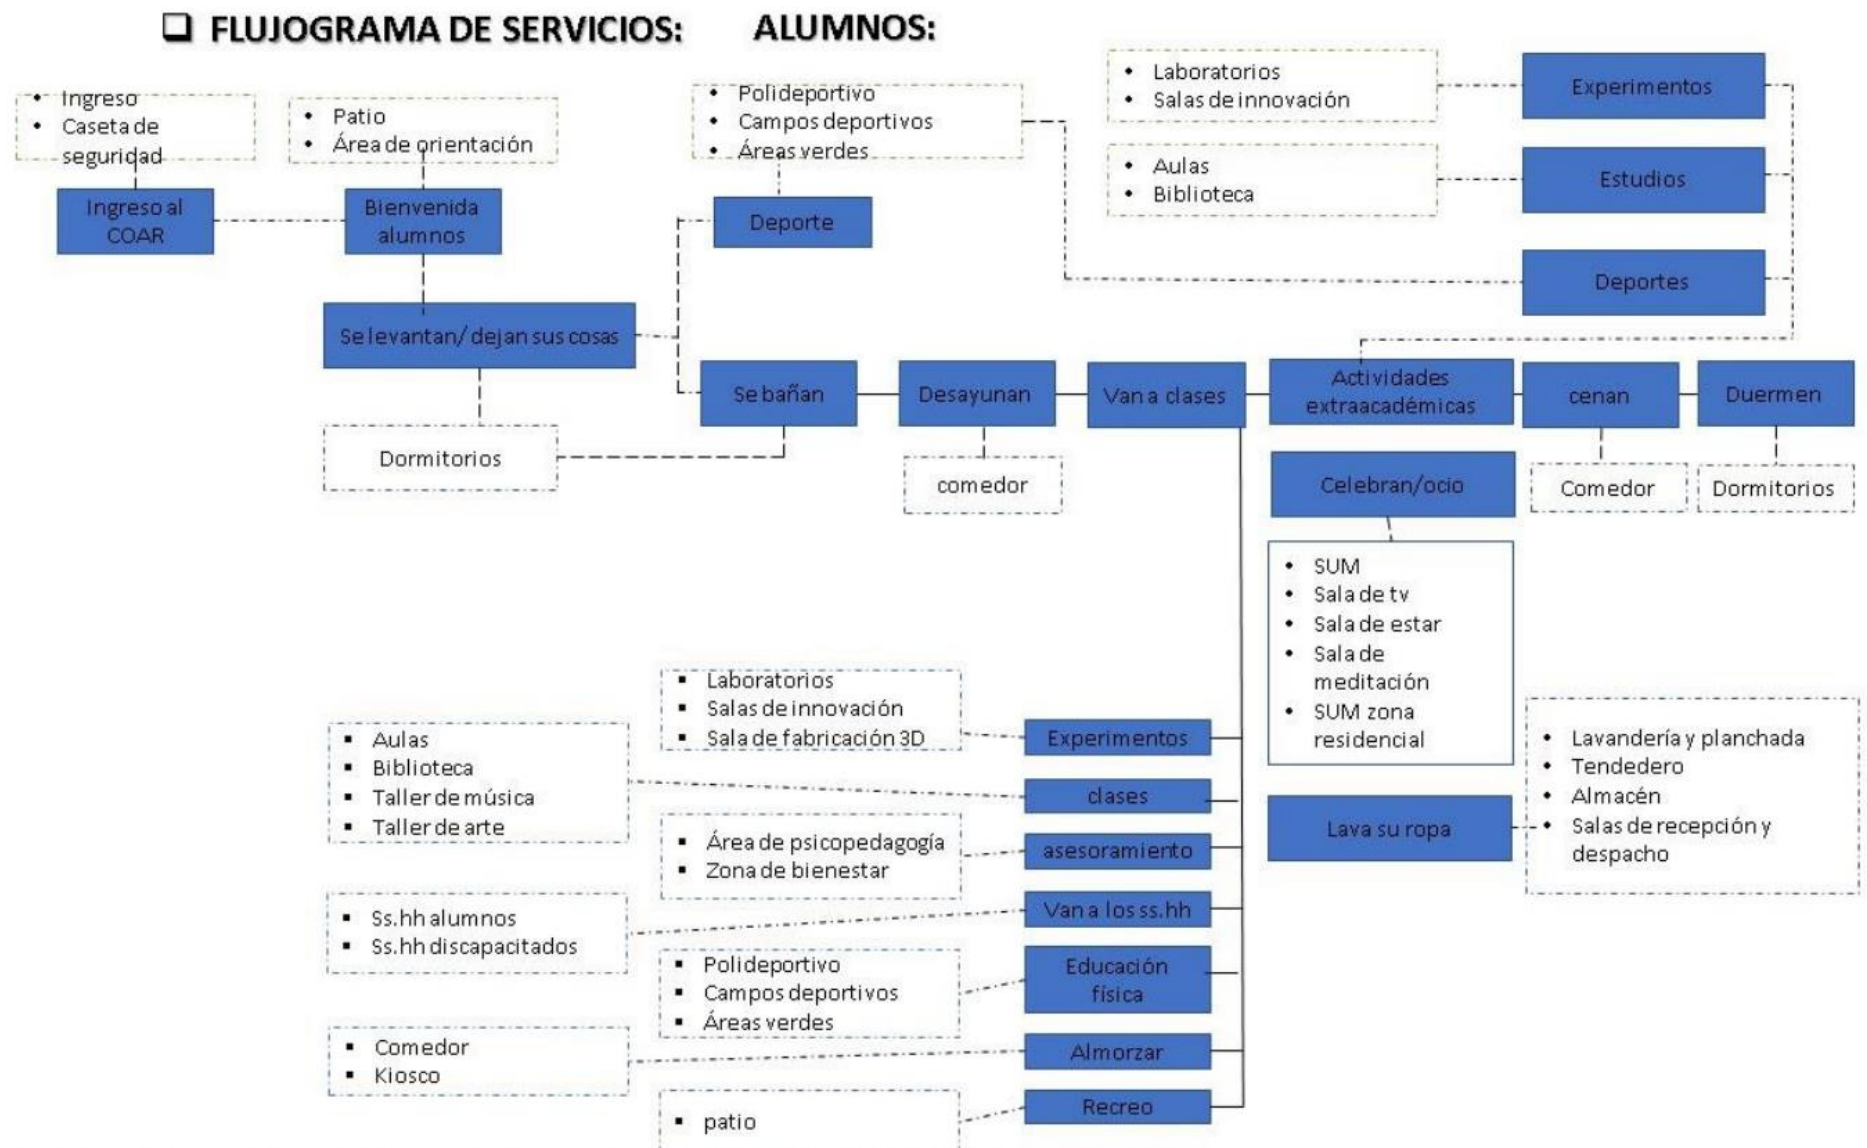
❑ FLUJOGRAMA DE SERVICIOS: ALUMNOS:

- Ingreso
- Caseta de seguridad

Ingreso al COAR

- Patio
- Área de orientación

Bienvenida alumnos

- Polideportivo
- Campos deportivos
- Áreas verdes

Deporte

- Laboratorios
- Salas de innovación

Experimentos

- Aulas
- Biblioteca

Estudios

Deportes

Se levantan/ dejan sus cosas

Dormitorios

Se bañan

Desayunan

comedor

Van a clases

Actividades extraacadémicas

cenan

Comedor

Duermen

Dormitorios

Celebran/ocio

- SUM
- Sala de tv
- Sala de estar
- Sala de meditación
- SUM zona residencial

- Laboratorios
- Salas de innovación
- Sala de fabricación 3D

Experimentos

- Aulas
- Biblioteca
- Taller de música
- Taller de arte

clases

- Área de psicopedagogía
- Zona de bienestar

asesoramiento

- Ss.hh alumnos
- Ss.hh discapacitados

Van a los ss.hh

- Polideportivo
- Campos deportivos
- Áreas verdes

Educación física

- Comedor
- Kiosco

Almorzar

- patio

Recreo

Lava su ropa

- Lavandería y planchada
- Tendedero
- Almacén
- Salas de recepción y despacho